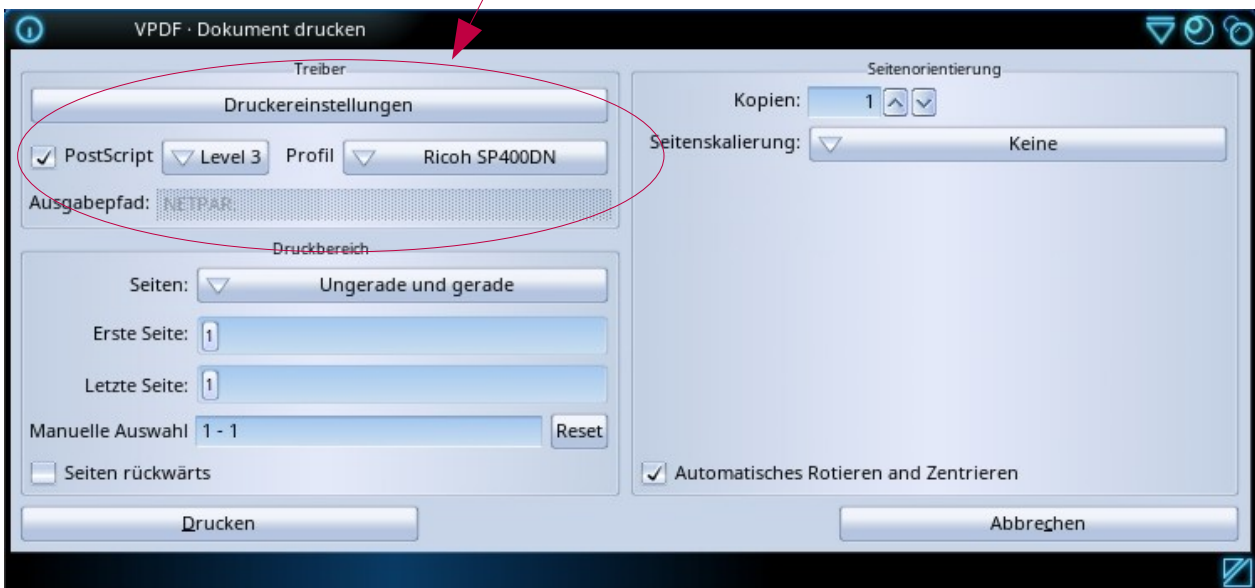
VPDF · Dokument drucken

Treiber

Druckereinstellungen

PostScript Level 3 Profil Ricoh SP400DN

Ausgabepfad: NETPAR

Druckbereich

Seiten: Ungerade und gerade

Erste Seite: 1

Letzte Seite: 1

Manuelle Auswahl 1 - 1 Reset

Seiten rückwärts

Seitenorientierung

Kopien: 1

Seitenskalierung: Keine

Automatisches Rotieren and Zentrieren

Drucken

Abbrechen